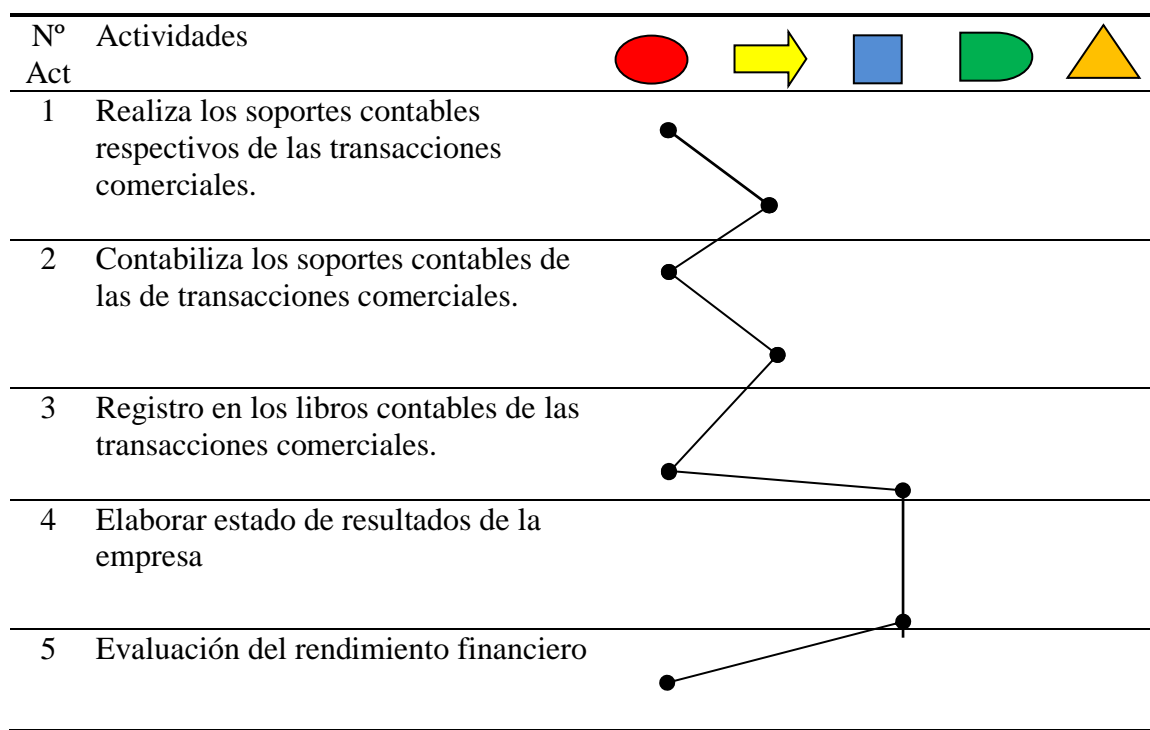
| Nº Act | Actividades |
|---|---|
| 1 | Realiza los soportes contables respectivos de las transacciones comerciales. |
| 2 | Contabiliza los soportes contables de las de transacciones comerciales. |
| 3 | Registro en los libros contables de las transacciones comerciales. |
| 4 | Elaborar estado de resultados de la empresa |
| 5 | Evaluación del rendimiento financiero |